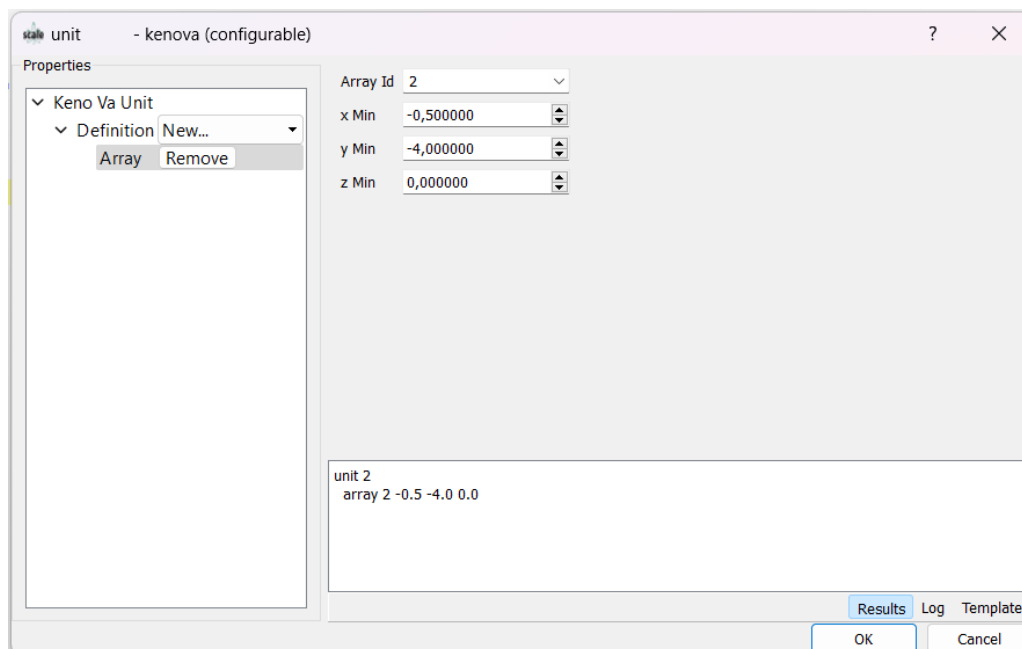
scale unit - kenova (configurable) ? ✕

Properties

Keno Va Unit
Definition New...
Array Remove

Array Id 2
x Min -0,500000
y Min -4,000000
z Min 0,000000

unit 2
array 2 -0.5 -4.0 0.0

Results Log Template

OK Cancel